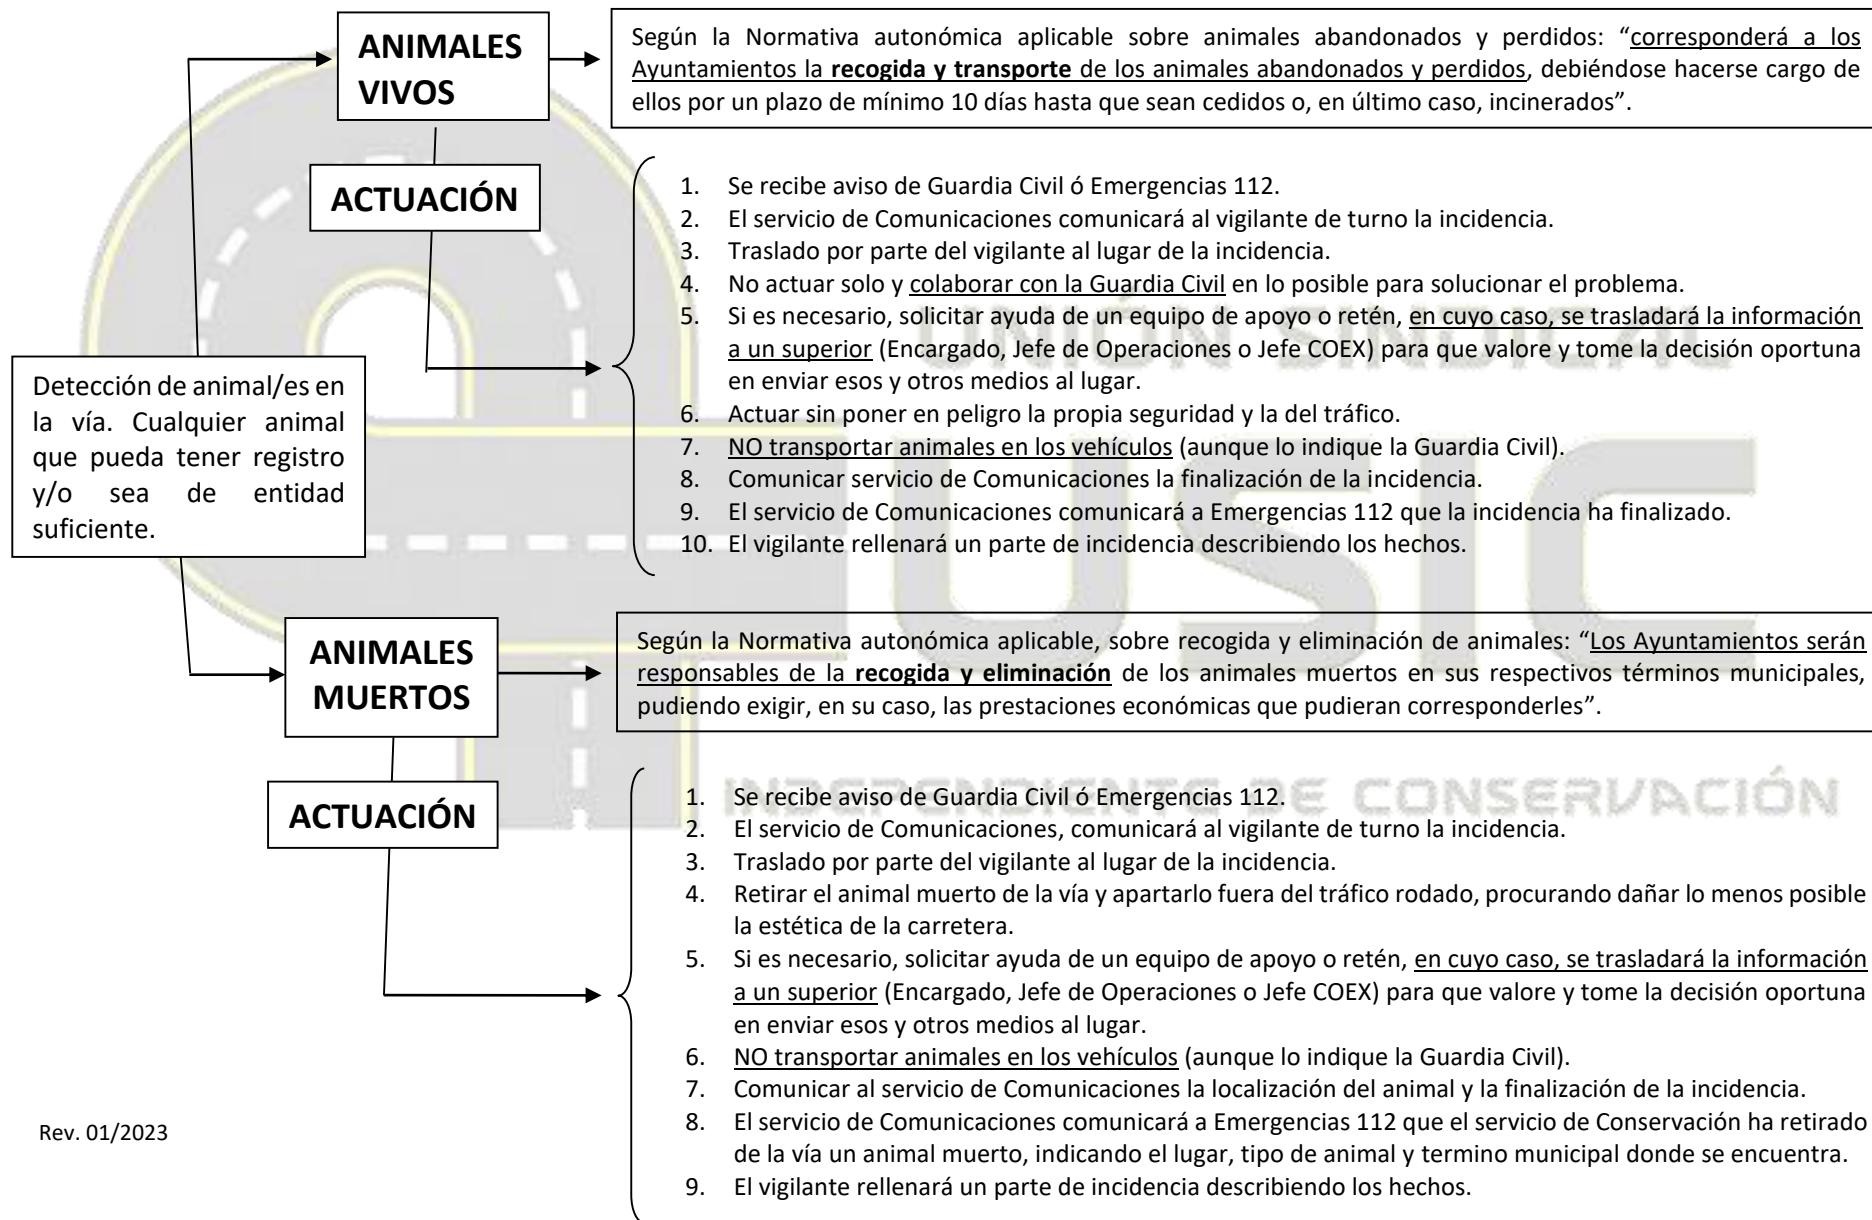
ANIMALES VIVOS

Según la Normativa autonómica aplicable sobre animales abandonados y perdidos: "corresponderá a los Ayuntamientos la **recogida y transporte** de los animales abandonados y perdidos, debiéndose hacerse cargo de ellos por un plazo de mínimo 10 días hasta que sean cedidos o, en último caso, incinerados".

ACTUACIÓN

1. Se recibe aviso de Guardia Civil ó Emergencias 112.
2. El servicio de Comunicaciones comunicará al vigilante de turno la incidencia.
3. Traslado por parte del vigilante al lugar de la incidencia.
4. No actuar solo y colaborar con la Guardia Civil en lo posible para solucionar el problema.
5. Si es necesario, solicitar ayuda de un equipo de apoyo o retén, en cuyo caso, se trasladará la información a un superior (Encargado, Jefe de Operaciones o Jefe COEX) para que valore y tome la decisión oportuna en enviar esos y otros medios al lugar.
6. Actuar sin poner en peligro la propia seguridad y la del tráfico.
7. NO transportar animales en los vehículos (aunque lo indique la Guardia Civil).
8. Comunicar servicio de Comunicaciones la finalización de la incidencia.
9. El servicio de Comunicaciones comunicará a Emergencias 112 que la incidencia ha finalizado.
10. El vigilante rellenará un parte de incidencia describiendo los hechos.

Detección de animal/es en la vía. Cualquier animal que pueda tener registro y/o sea de entidad suficiente.

UNIÓN SINDICAL

USIC

ANIMALES MUERTOS

Según la Normativa autonómica aplicable, sobre recogida y eliminación de animales: "Los Ayuntamientos serán responsables de la **recogida y eliminación** de los animales muertos en sus respectivos términos municipales, pudiendo exigir, en su caso, las prestaciones económicas que pudieran corresponderles".

INDEPENDIENTE DE CONSERVACIÓN

ACTUACIÓN

1. Se recibe aviso de Guardia Civil ó Emergencias 112.
2. El servicio de Comunicaciones, comunicará al vigilante de turno la incidencia.
3. Traslado por parte del vigilante al lugar de la incidencia.
4. Retirar el animal muerto de la vía y apartarlo fuera del tráfico rodado, procurando dañar lo menos posible la estética de la carretera.
5. Si es necesario, solicitar ayuda de un equipo de apoyo o retén, en cuyo caso, se trasladará la información a un superior (Encargado, Jefe de Operaciones o Jefe COEX) para que valore y tome la decisión oportuna en enviar esos y otros medios al lugar.
6. NO transportar animales en los vehículos (aunque lo indique la Guardia Civil).
7. Comunicar al servicio de Comunicaciones la localización del animal y la finalización de la incidencia.
8. El servicio de Comunicaciones comunicará a Emergencias 112 que el servicio de Conservación ha retirado de la vía un animal muerto, indicando el lugar, tipo de animal y termino municipal donde se encuentra.
9. El vigilante rellenará un parte de incidencia describiendo los hechos.

Rev. 01/2023